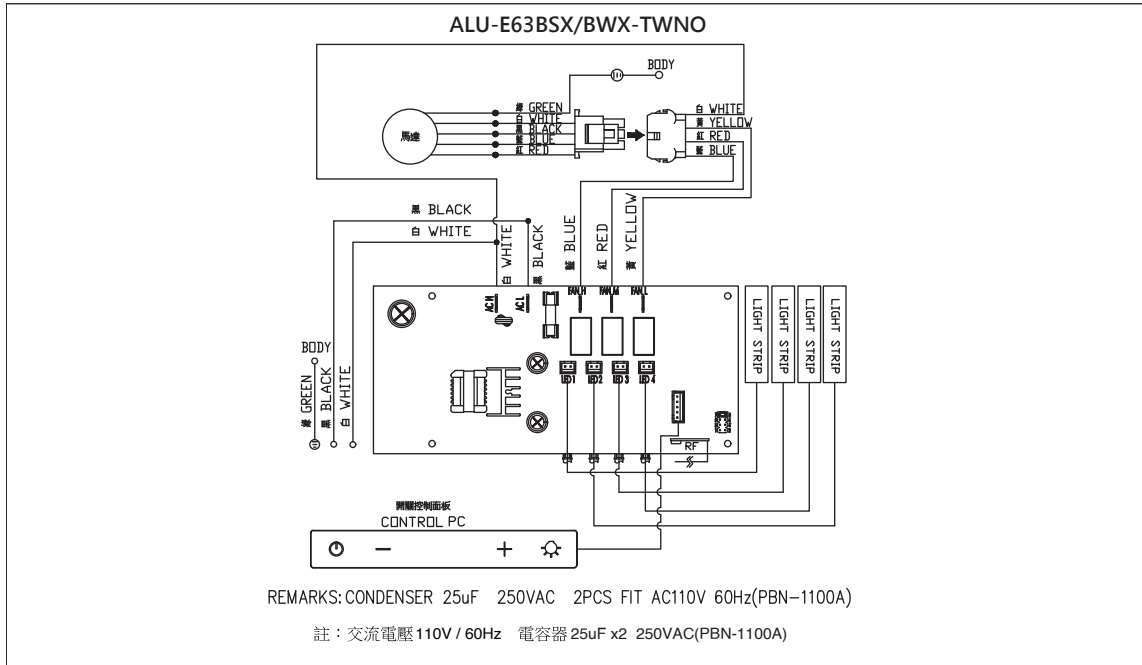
ALU-E63BSX/BWX-TWNO

BODY

馬達

綠 GREEN
白 WHITE
黑 BLACK
藍 BLUE
紅 RED

白 WHITE
黃 YELLOW
紅 RED
藍 BLUE

黑 BLACK
白 WHITE

白 WHITE
黑 BLACK
藍 BLUE
紅 RED
黃 YELLOW

ACN
ACL
FAN H
FAN M
FAN L

LIGHT STRIP
LIGHT STRIP
LIGHT STRIP
LIGHT STRIP

BODY
綠 GREEN
黑 BLACK
白 WHITE

LED1
LED2
LED3
LED4

RF

開關控制面板
CONTROL PC

− +

REMARKS: CONDENSER 25uF 250VAC 2PCS FIT AC110V 60Hz(PBN−1100A)

註：交流電壓110V / 60Hz 電容器25uF x2 250VAC(PBN-1100A)